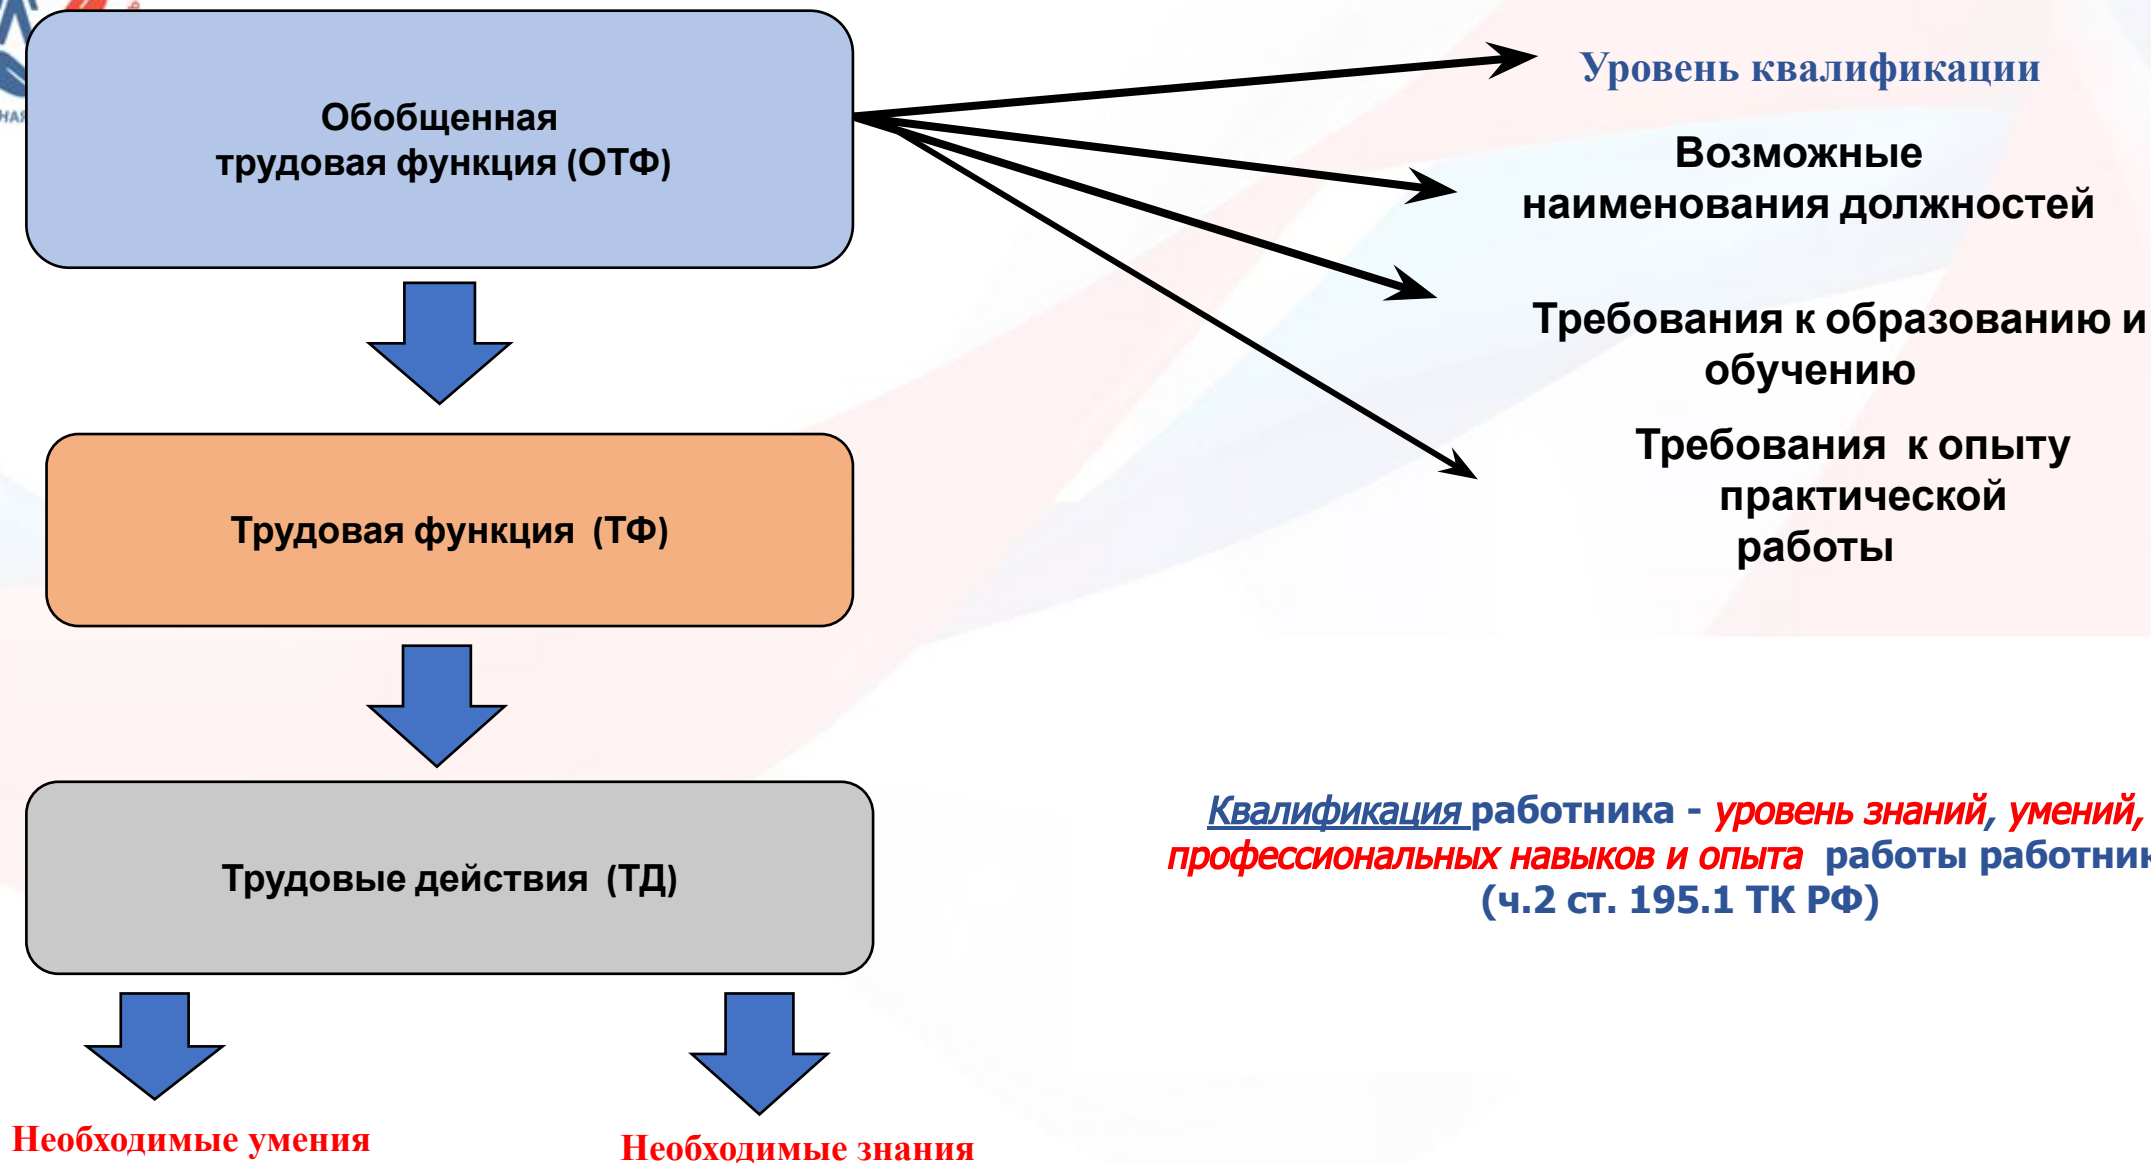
Обобщенная трудовая функция (ОТФ)

Уровень квалификации

Возможные наименования должностей

Требования к образованию и обучению

Требования к опыту практической работы

Трудовая функция (ТФ)

Трудовые действия (ТД)

Квалификация работника - уровень знаний, умений, профессиональных навыков и опыта работы работник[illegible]
(ч.2 ст. 195.1 ТК РФ)

Необходимые умения

Необходимые знания